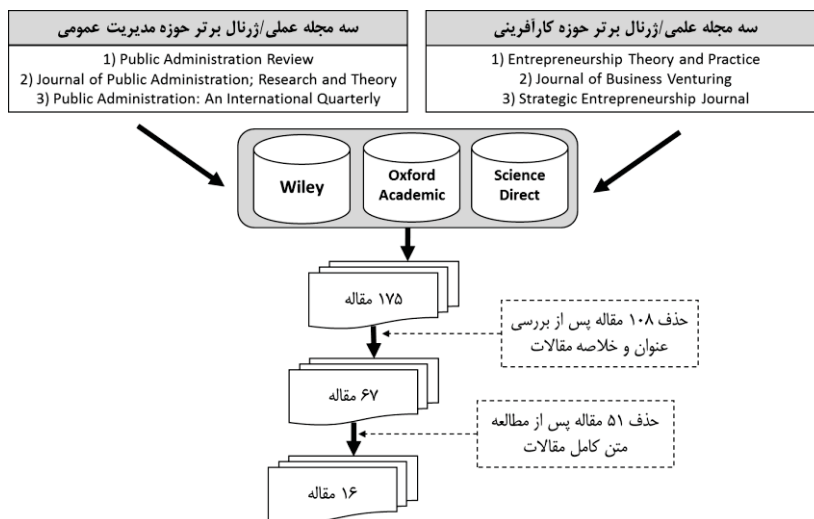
سه مجله علمی/ژرنال برتر حوزه کارآفرینی

1) Entrepreneurship Theory and Practice
2) Journal of Business Venturing
3) Strategic Entrepreneurship Journal

سه مجله عملی/ژرنال برتر حوزه مدیریت عمومی

1) Public Administration Review
2) Journal of Public Administration; Research and Theory
3) Public Administration: An International Quarterly

Wiley

Oxford Academic

Science Direct

۱۷۵ مقاله

حذف ۱۰۸ مقاله پس از بررسی عنوان و خلاصه مقالات

۶۷ مقاله

حذف ۵۱ مقاله پس از مطالعه متن کامل مقالات

۱۶ مقاله